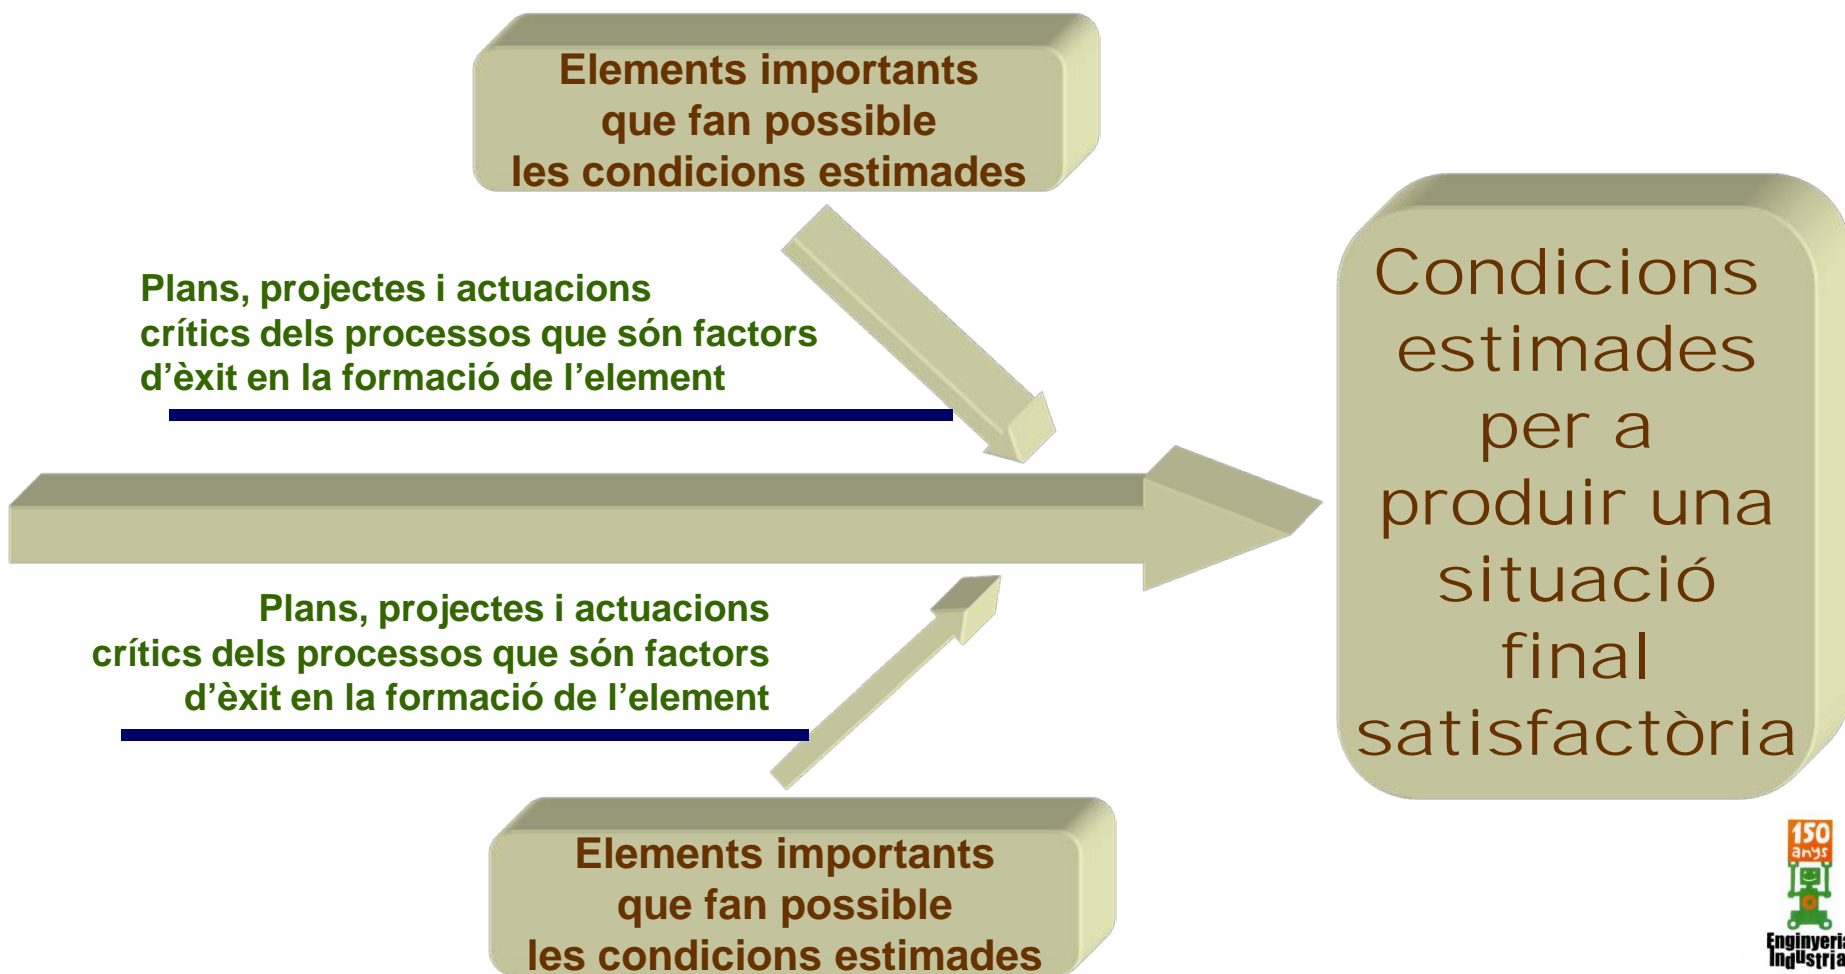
Elements importants
que fan possible
les condicions estimades

Plans, projectes i actuacions
crítics dels processos que són factors
d'èxit en la formació de l'element

Plans, projectes i actuacions
crítics dels processos que són factors
d'èxit en la formació de l'element

Elements importants
que fan possible
les condicions estimades

Condicions estimades per a produir una situació final satisfactòria

150 anys
Enginyeria Industrial